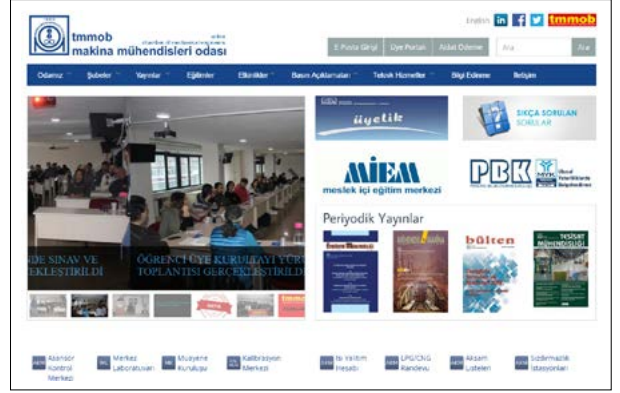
tmmob
makina mühendisleri odası

English

tmmob

E-Posta Girişi Üye Portalı Aidat Ödeme Ara Ara

Odamız Şubeler Yayınlar Eğitimler Etkinlikler Basın Açıklamaları Teknik Hizmetler Bilgi Edinme İletişim

DE SINAV VE EKLEŞTİRİLDİ

ÖĞRENCİ ÜYE KURULTAYI YÜR TOPLANTISI GERÇEKLEŞTİRİLDİ

üyelik

SIKÇA SORULAN SORULAR

MİEM
meslek içi eğitim merkezi

PBK

Periyodik Yayınlar

bülten

TESİSAT MÜHENDİSLİĞİ

Asansör Kontrol Merkezi

Merkez Laboratuvarı

Muayene Kuruluşu

Kalibrasyon Merkezi

Isı Yalıtım Hesabı

LPG/CNG Randevu

Akşam Listeleri

Sızdırmazlık İstasyonları